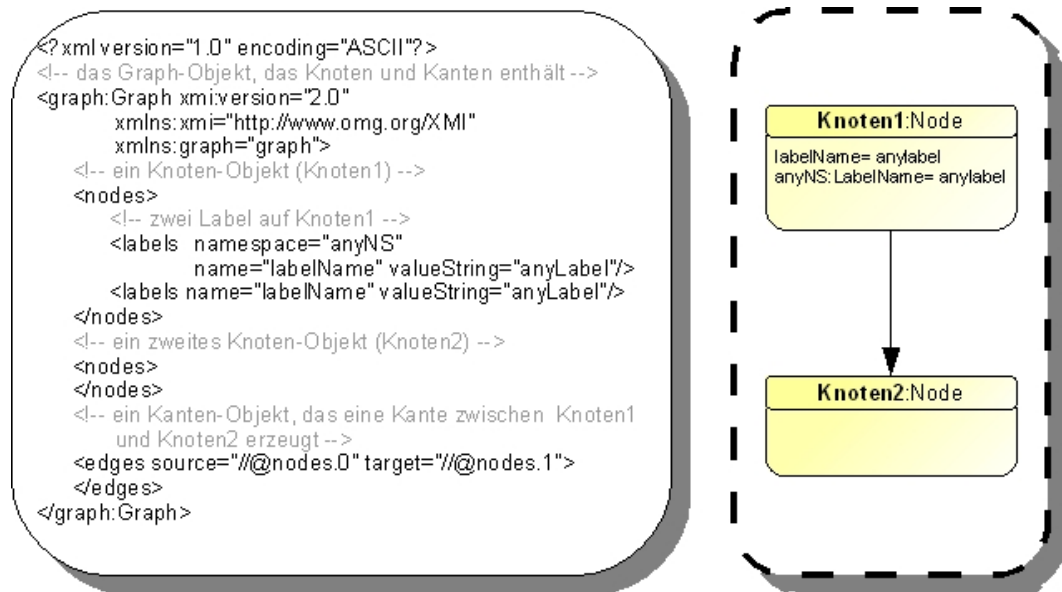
<?xml version="1.0" encoding="ASCII"?>
<!-- das Graph-Objekt, das Knoten und Kanten enthält -->
<graph:Graph xmi:version="2.0"
xmlns:xmi="http://www.omg.org/XMI"
xmlns:graph="graph">
<!-- ein Knoten-Objekt (Knoten1) -->
<nodes>
<!-- zwei Label auf Knoten1 -->
<labels namespace="anyNS"
name="labelName" valueString="anyLabel"/>
<labels name="labelName" valueString="anyLabel"/>
</nodes>
<!-- ein zweites Knoten-Objekt (Knoten2) -->
<nodes>
</nodes>
<!-- ein Kanten-Objekt, das eine Kante zwischen Knoten1 und Knoten2 erzeugt -->
<edges source="//@nodes.0" target="//@nodes.1">
</edges>
</graph:Graph>

Knoten1:Node
labelName= anylabel
anyNS:LabelName= anylabel

Knoten2:Node